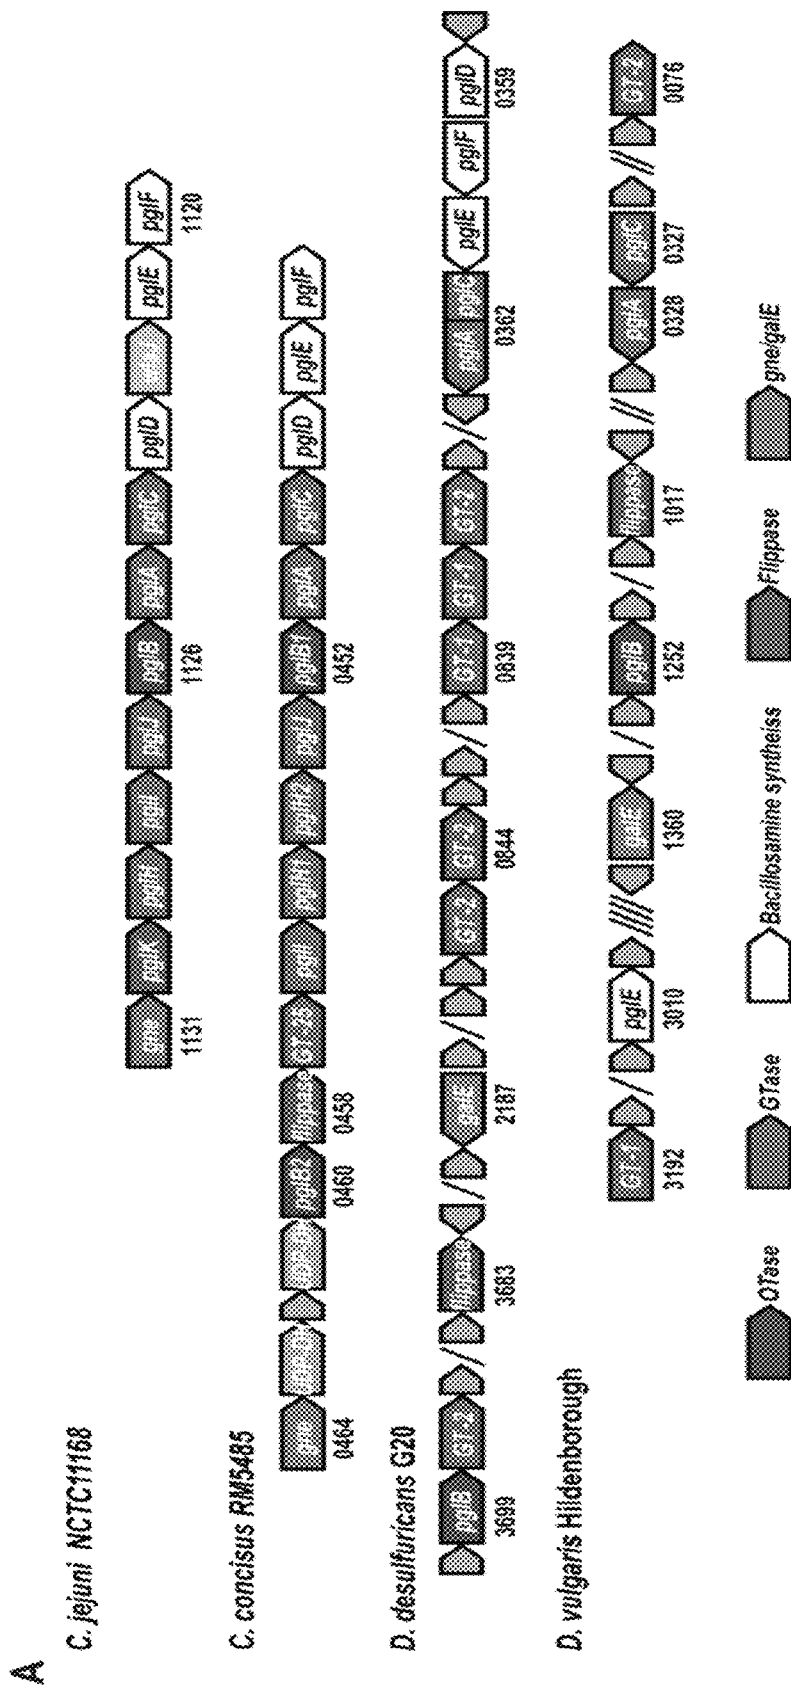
A

C. jejuni NCTC11168

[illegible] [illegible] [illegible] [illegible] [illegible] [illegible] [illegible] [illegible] pglD pglE pglF

1131 1126 1120

C. concisus RM5485

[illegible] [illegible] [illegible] pglB flippase GT-25 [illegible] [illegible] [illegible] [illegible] pglB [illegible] pglD pglE pglF

0464 0460 0458 0452

D. desulfuricans G20

pglB GT-2 flippase GT-2 GT-1 GT-1 GT-1 GT-2 pglE pglF pglD

3699 3683 2187 0844 0839 0362 0359

D. vulgaris Hildenborough

GT-1 pglE pglE pglB flippase

3192 3010 1360 1252 1017 0328 0327 0076

OTase GTase Bacillosamine synthesis Flippase gne/galE